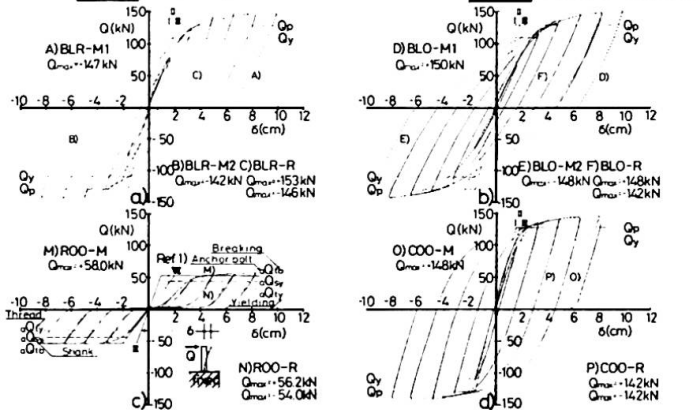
150
Q(kN)
100
A) BLR-M1
$Q_{max}$=147kN
50
C)
A)
$Q_p$
$Q_y$
-10 -8 -6 -4 -2
2 4 6 8 10 12
δ(cm)
B)
-50
$Q_y$
$Q_p$
-100
B) BLR-M2 C) BLR-R
$Q_{max}$=-142kN $Q_{max}$=-153kN
-146kN
a)
-150

150
Q(kN)
100
D) BLO-M1
$Q_{max}$=150kN
50
F)
D)
$Q_p$
$Q_y$
-10 -8 -6 -4 -2
2 4 6 8 10 12
δ(cm)
E)
-50
$Q_y$
$Q_p$
-100
E) BLO-M2 F) BLO-R
$Q_{max}$=-148kN $Q_{max}$=-148kN
-142kN
b)
-150

150
Q(kN)
100
M) ROO-M
$Q_{max}$=58.0kN
Ref 1)
M)
N)
Breaking
Anchor bolt
$_aQ_{tb}$
$_aQ_{sy}$
$_aQ_{ty}$
Yielding
-10 -8 -6 -4 -2
2 4 6 8 10 12
δ(cm)
Thread
$_aQ_{ty}$
$_aQ_{sy}$
$_aQ_{tb}$
Shank
-50
δ
Q
-100
N) ROO-R
$Q_{max}$=56.2kN
-54.0kN
c)
-150

150
Q(kN)
100
O) COO-M
$Q_{max}$=148kN
$Q_p$
$Q_y$
50
P)
O)
-10 -8 -6 -4 -2
2 4 6 8 10 12
δ(cm)
-50
-100
$Q_y$
$Q_p$
P) COO-R
$Q_{max}$=-142kN
-142kN
d)
-150